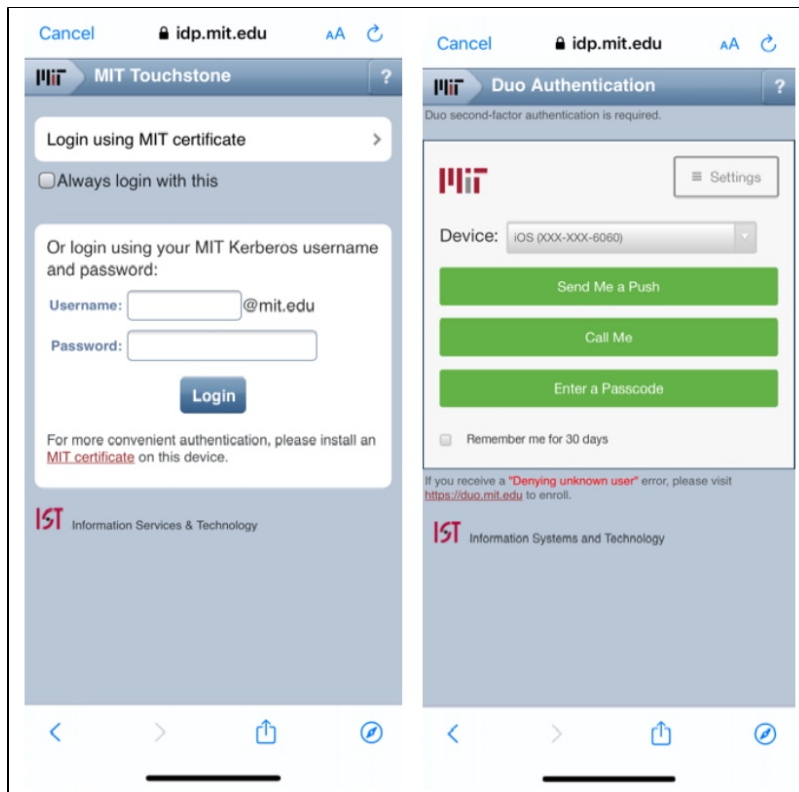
Cancel idp.mit.edu AA

MIT Touchstone ?

Login using MIT certificate

Always login with this

Or login using your MIT Kerberos username and password:

Username: @mit.edu

Password:

Login

For more convenient authentication, please install an MIT certificate on this device.

IST Information Services & Technology

Cancel idp.mit.edu AA

MIT Duo Authentication ?

Duo second-factor authentication is required.

MIT

Settings

Device: iOS (XXX-XXX-6060)

Send Me a Push

Call Me

Enter a Passcode

Remember me for 30 days

If you receive a "Denying unknown user" error, please visit https://duo.mit.edu to enroll.

IST Information Systems and Technology